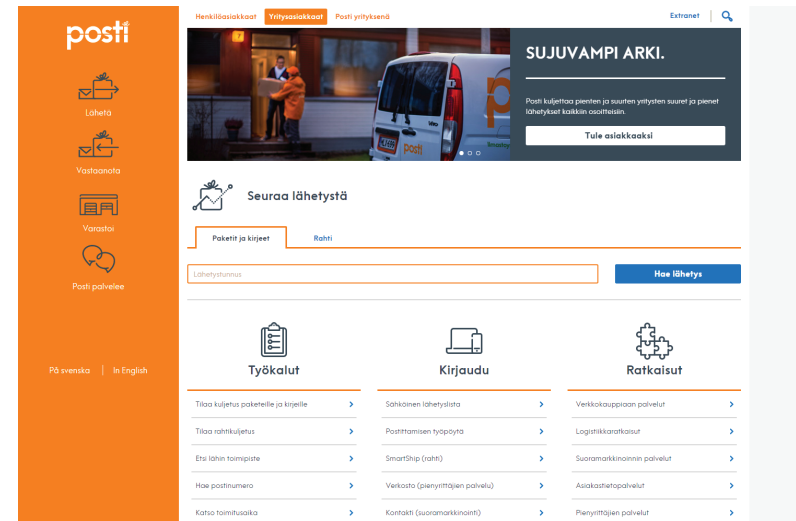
posti

Lähetä

Vastaanota

Varastoi

Posti palvelee

På svenska | In English

Henkilöasiakkaat Yritysasiakkaat Posti yrityksenä

Extranet

SUJUVAMPI ARKI.

Posti kuljettaa pienten ja suurten yritysten suuret ja pienet lähetykset kaikkiin osoitteisiin.

Tule asiakkaaksi

Seuraa lähetystä

Paketit ja kirjeet

Rahti

Lähetystunnus

Hae lähetys

Työkalut

Tilaa kuljetus paketeille ja kirjeille

Tilaa rahtikuljetus

Etsi lähin toimipiste

Hae postinumero

Katso toimitusaika

Kirjaudu

Sähköinen lähetyslista

Postittamisen työpöytä

SmartShip (rahti)

Verkosto (pienyrittäjien palvelu)

Kontakti (suoramarkkinointi)

Ratkaisut

Verkkokauppiaan palvelut

Logistiikkaratkaisut

Suoramarkkinoinnin palvelut

Asiakastietopalvelut

Pienyrittäjien palvelut